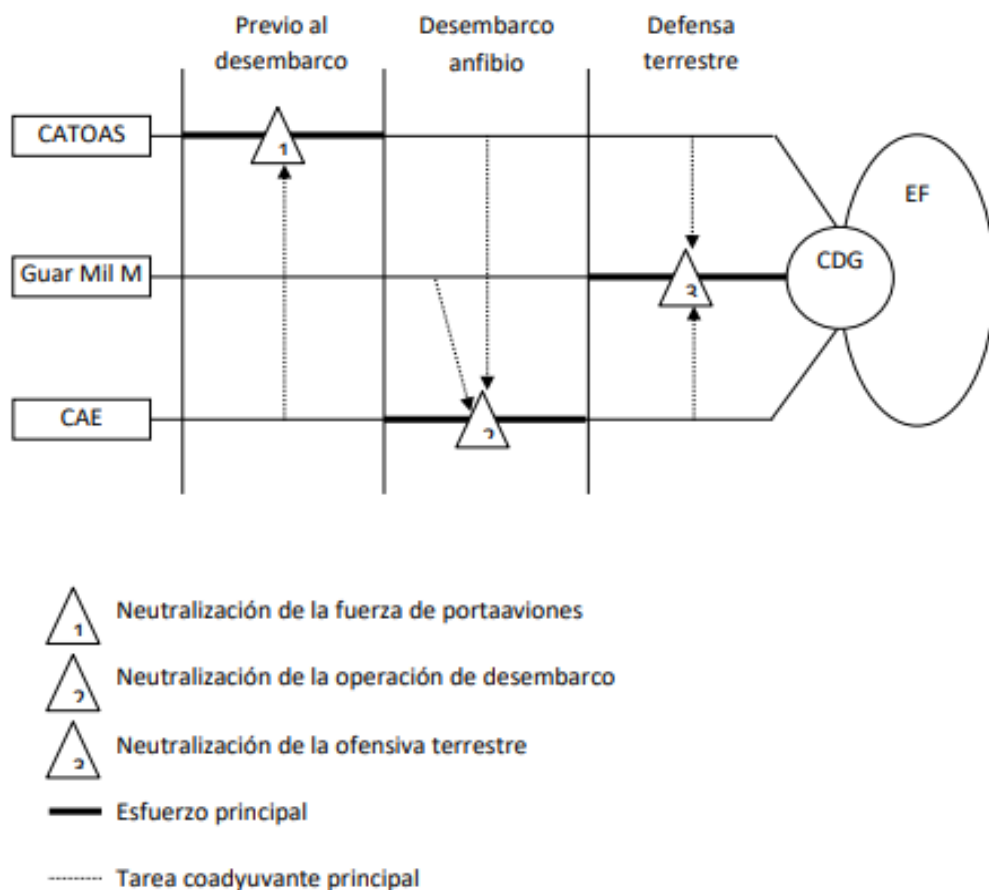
Previo al desembarco

Desembarco anfibio

Defensa terrestre

CATOAS

1

EF

Guar Mil M

3

CDG

CAE

2

1 Neutralización de la fuerza de portaaviones

2 Neutralización de la operación de desembarco

3 Neutralización de la ofensiva terrestre

Esfuerzo principal

Tarea coadyuvante principal